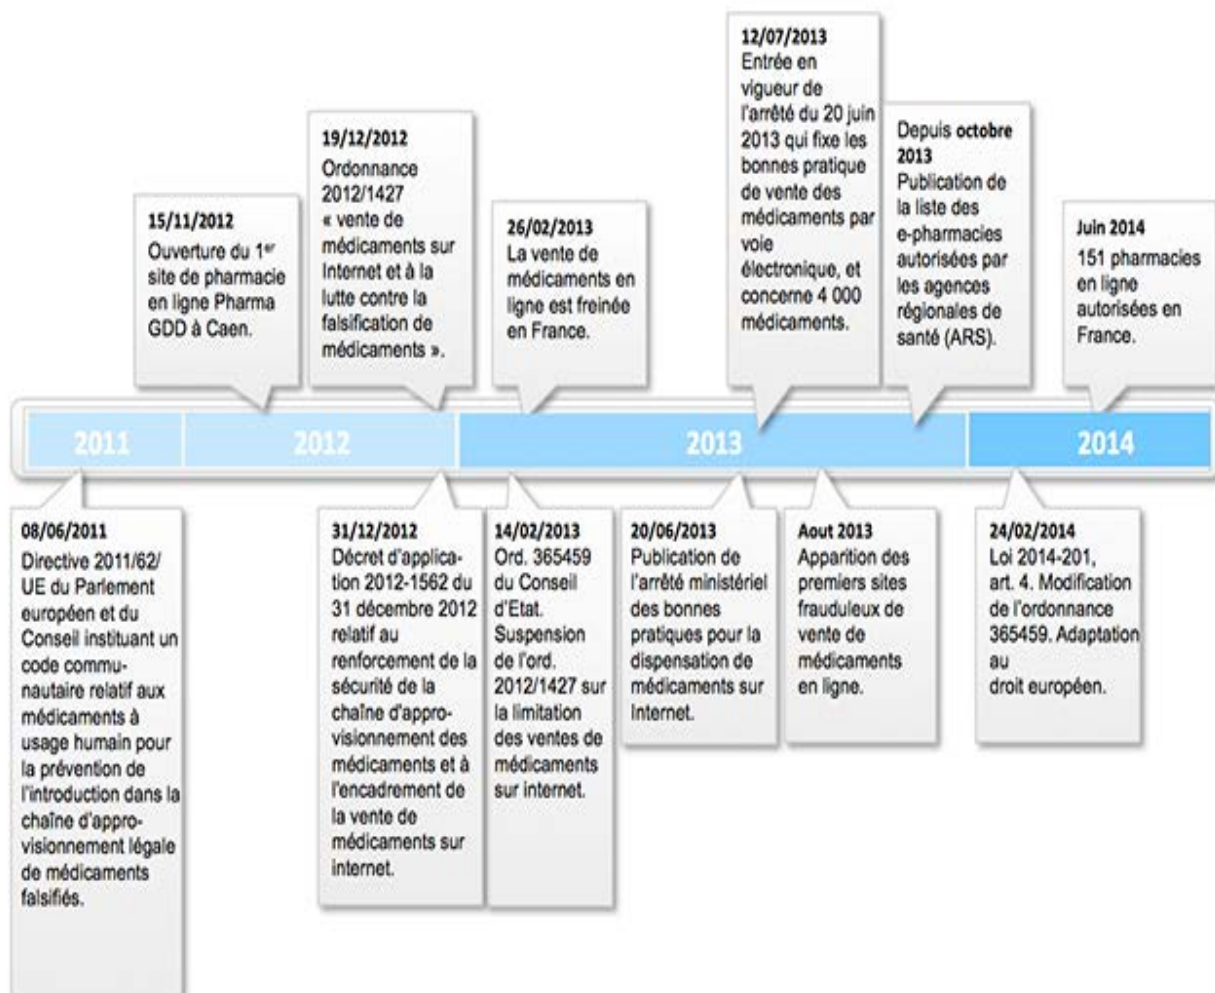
15/11/2012
Ouverture du 1$^{er}$ site de pharmacie en ligne Pharma GDD à Caen.

19/12/2012
Ordonnance 2012/1427 « vente de médicaments sur Internet et à la lutte contre la falsification de médicaments ».

26/02/2013
La vente de médicaments en ligne est freinée en France.

12/07/2013
Entrée en vigueur de l'arrêté du 20 juin 2013 qui fixe les bonnes pratique de vente des médicaments par voie électronique, et concerne 4 000 médicaments.

Depuis octobre 2013
Publication de la liste des e-pharmacies autorisées par les agences régionales de santé (ARS).

Juin 2014
151 pharmacies en ligne autorisées en France.

2011 2012 2013 2014

08/06/2011
Directive 2011/62/ UE du Parlement européen et du Conseil instituant un code communautaire relatif aux médicaments à usage humain pour la prévention de l'introduction dans la chaîne d'approvisionnement légale de médicaments falsifiés.

31/12/2012
Décret d'application 2012-1562 du 31 décembre 2012 relatif au renforcement de la sécurité de la chaîne d'approvisionnement des médicaments et à l'encadrement de la vente de médicaments sur internet.

14/02/2013
Ord. 365459 du Conseil d'Etat. Suspension de l'ord. 2012/1427 sur la limitation des ventes de médicaments sur internet.

20/06/2013
Publication de l'arrêté ministériel des bonnes pratiques pour la dispensation de médicaments sur Internet.

Aout 2013
Apparition des premiers sites frauduleux de vente de médicaments en ligne.

24/02/2014
Loi 2014-201, art. 4. Modification de l'ordonnance 365459. Adaptation au droit européen.